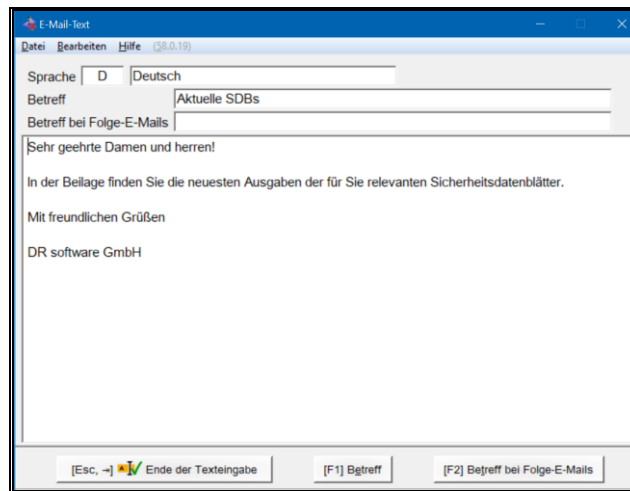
E-Mail-Text

Datei Bearbeiten Hilfe (58.0.19)

Sprache D Deutsch

Betreff Aktuelle SDBs

Betreff bei Folge-E-Mails

Sehr geehrte Damen und herren!

In der Beilage finden Sie die neuesten Ausgaben der für Sie relevanten Sicherheitsdatenblätter.

Mit freundlichen Grüßen

DR software GmbH

[Esc, →] Ende der Texteingabe

[F1] Betreff

[F2] Betreff bei Folge-E-Mails